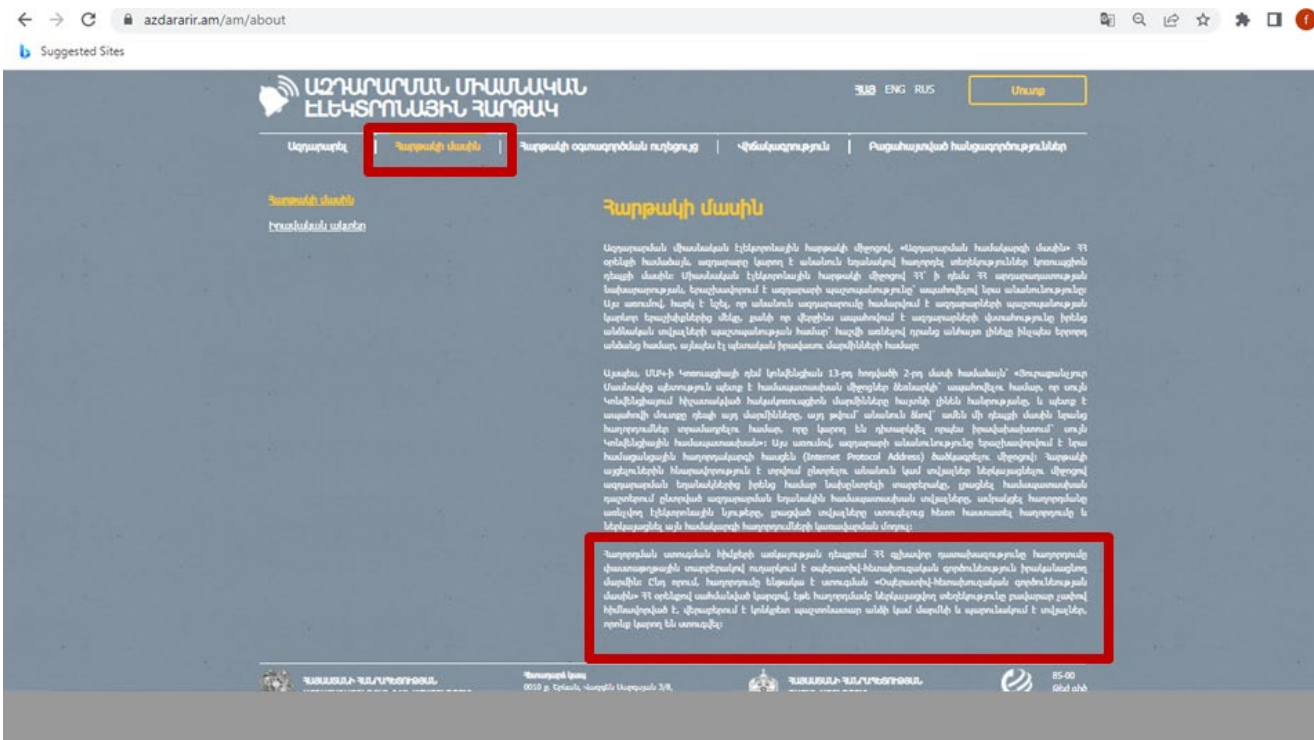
azdararir.am/am/about

Suggested Sites

ԱԶԴԱՐԱՐՄԱՆ ՄԻԱՍՆԱԿԱՆ ԷԼԵԿՏՐՈՆԱՅԻՆ ՀԱՐԹԱԿ

ՀԱՅ ENG RUS

Մուտք

Ազդարարել | Հարթակի մասին | Հարթակի օգտագործման ուղեցույց | Վիճակագրություն | Բացահայտված հանցագործություններ

Հարթակի մասին

Իրավական ակտեր

Հարթակի մասին

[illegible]

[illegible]

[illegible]

ՀԱՅԱՍՏԱՆԻ ՀԱՆՐԱՊԵՏՈՒԹՅԱՆ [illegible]

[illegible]

ՀԱՅԱՍՏԱՆԻ ՀԱՆՐԱՊԵՏՈՒԹՅԱՆ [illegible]

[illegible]